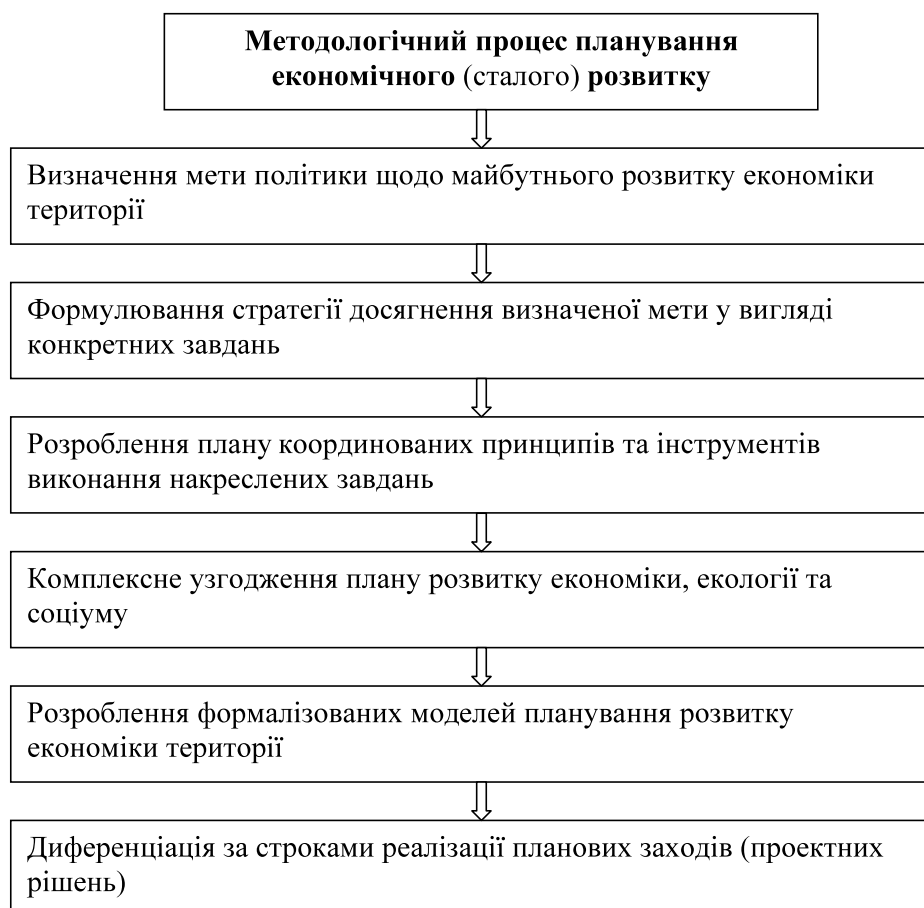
Методологічний процес планування економічного (сталого) розвитку

Визначення мети політики щодо майбутнього розвитку економіки території

Формулювання стратегії досягнення визначеної мети у вигляді конкретних завдань

Розроблення плану координованих принципів та інструментів виконання накреслених завдань

Комплексне узгодження плану розвитку економіки, екології та соціуму

Розроблення формалізованих моделей планування розвитку економіки території

Диференціація за строками реалізації планових заходів (проектних рішень)